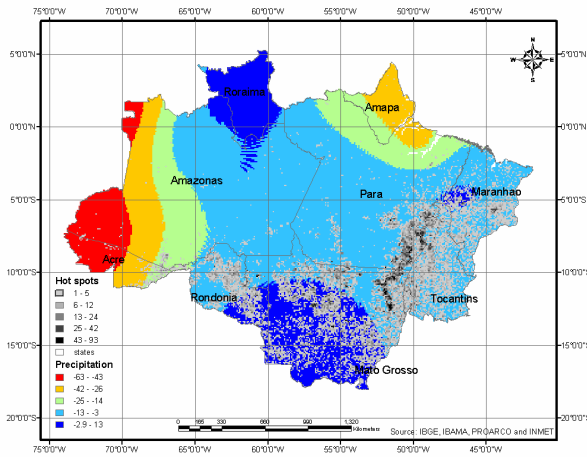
75°0'0"W 70°0'0"W 65°0'0"W 60°0'0"W 55°0'0"W 50°0'0"W 45°0'0"W

5°0'0"N 0°0'0"N 5°0'0"S 10°0'0"S 15°0'0"S 20°0'0"S

5°0'0"N 0°0'0"N 5°0'0"S 10°0'0"S 15°0'0"S 20°0'0"S

N W E S

Roraima

Amapa

Amazonas

Para

Maranhao

Acre

Rondonia

Tocantins

Mato Grosso

Hot spots
1 - 5
6 - 12
13 - 24
25 - 42
43 - 93
states

Precipitation
-63 - -43
-42 - -26
-25 - -14
-13 - -3
-2.9 - 13

0 165 330 660 990 1,320 Kilometers

Source: IBGE, IBAMA, PROARCO and INMET